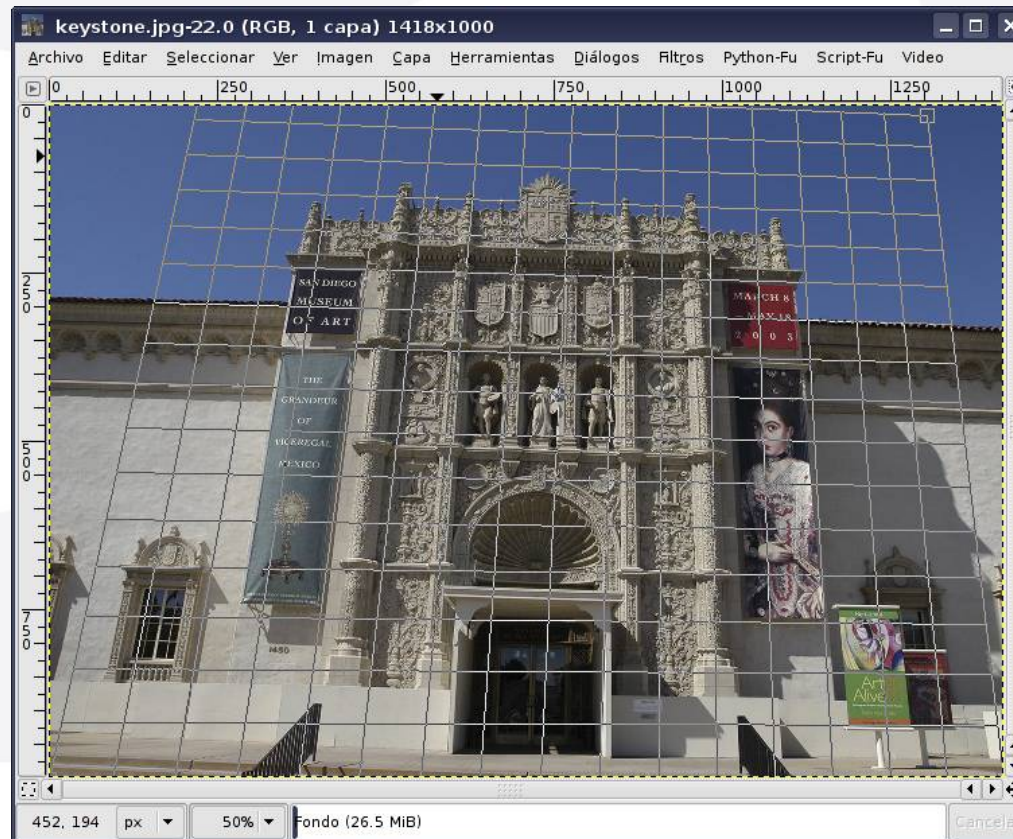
keystone.jpg-22.0 (RGB, 1 capa) 1418x1000

Archivo Editar Seleccionar Ver Imagen Capa Herramientas Diálogos Filtros Python-Fu Script-Fu Video

0 250 500 750 1000 1250

0
250
500
750

SAN DIEGO MUSEUM OF ART

THE GRANDEUR OF VICEREGAL MEXICO

MARCH 8 MAY 18 2003

Art Alive

1450

452, 194 px 50% Fondo (26.5 MiB)

Cancela